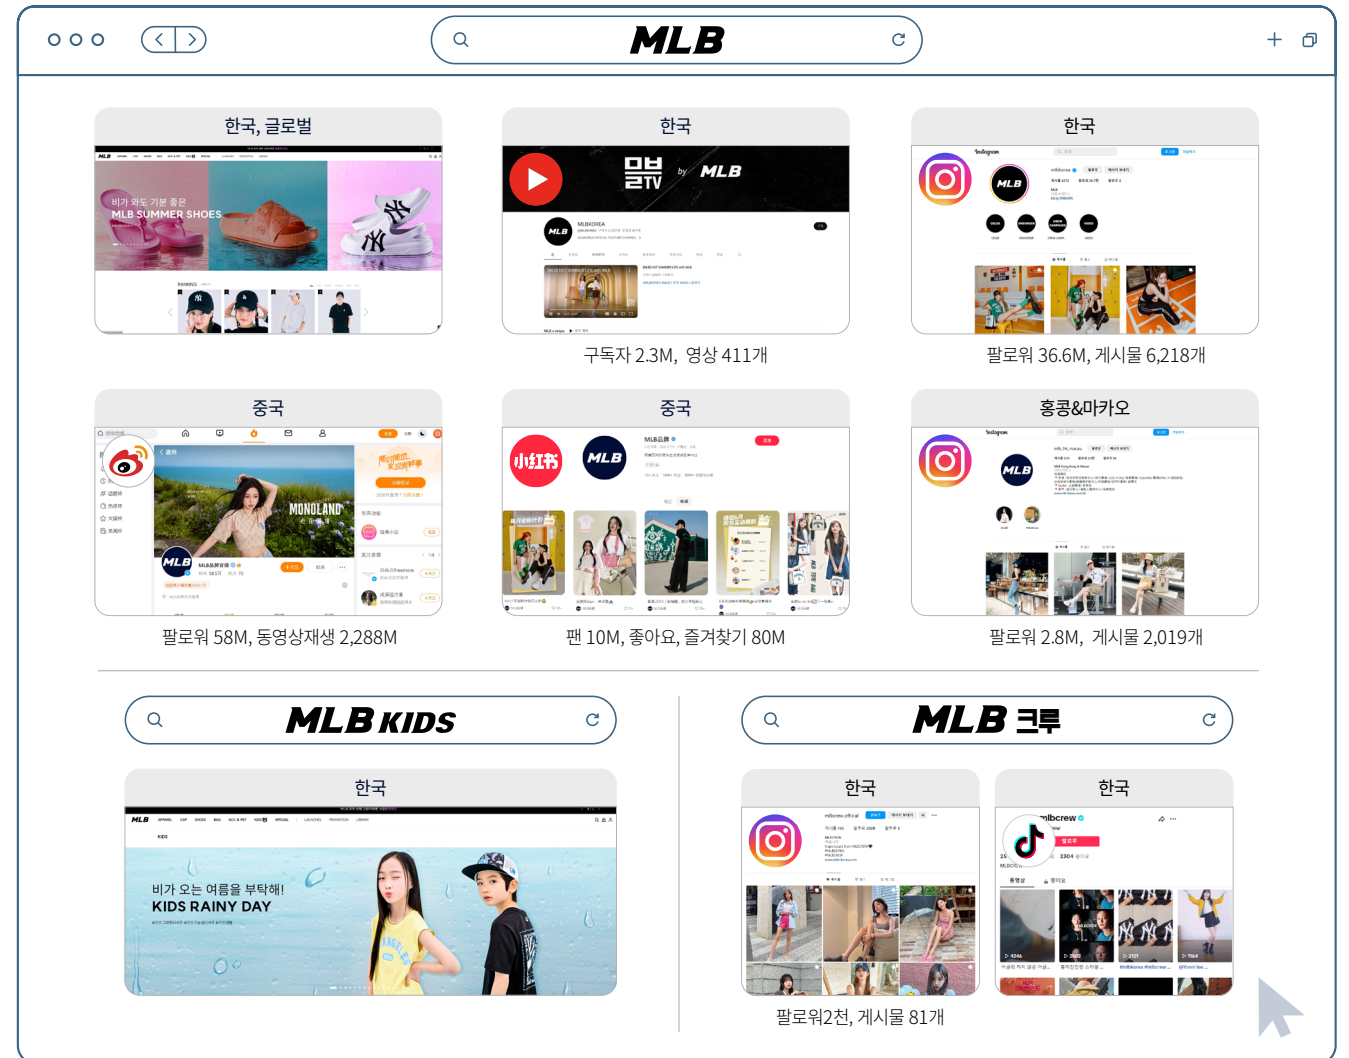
MLB

한국, 글로벌

비가 와도 기분 좋은
MLB SUMMER SHOES

한국

엠브TV by MLB

구독자 2.3M, 영상 411개

한국

팔로워 36.6M, 게시물 6,218개

중국

팔로워 58M, 동영상재생 2,288M

중국

小红书

팬 10M, 좋아요, 즐겨찾기 80M

홍콩&마카오

팔로워 2.8M, 게시물 2,019개

MLB KIDS

한국

비가 오는 여름을 부탁해!
KIDS RAINY DAY

MLB 크루

한국

한국

mlbcrew

팔로워2천, 게시물 81개